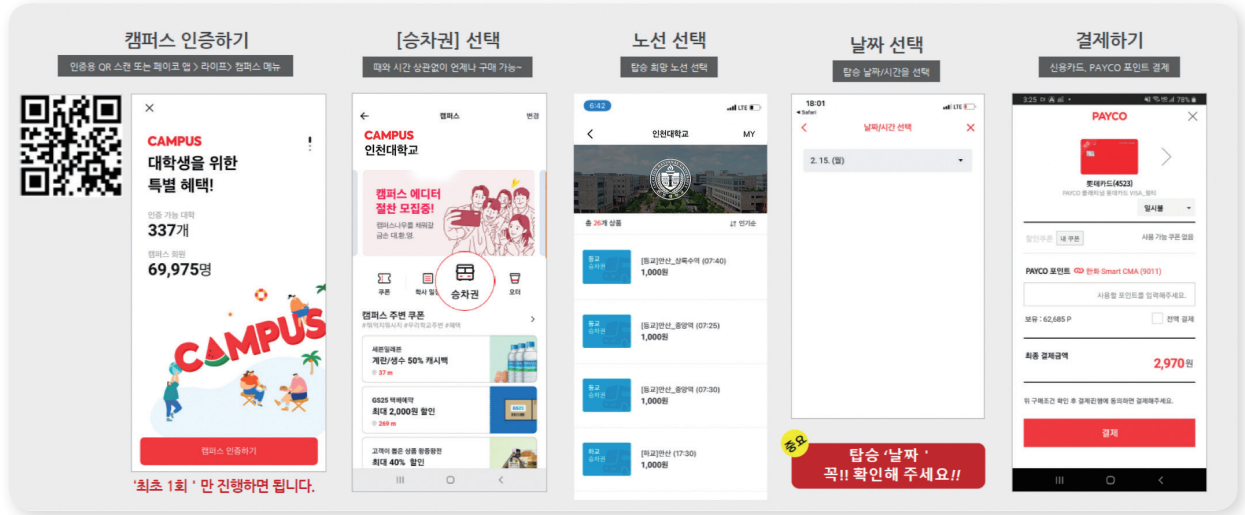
캠퍼스 인증하기

인증용 QR 스캔 또는 페이코 앱 > 라이프 > 캠퍼스 메뉴

×

CAMPUS

대학생을 위한 특별 혜택!

인증 가능 대학

337개

캠퍼스 회원

69,975명

CAMPUS

캠퍼스 인증하기

'최초 1회' 만 진행하면 됩니다.

[승차권] 선택

때와 시간 상관없이 언제나 구매 가능~

← 캠퍼스 변경

CAMPUS

인천대학교

캠퍼스 에디터 절찬 모집중!

캠퍼스나우를 채워갈 금손 대환영.

쿠폰 학사 일정 승차권 모아

캠퍼스 주변 쿠폰

세븐일레븐

계란/생수 50% 캐시백

37 m

GS25 택배예약

최대 2,000원 할인

269 m

고객이 뽑은 상품 동종행전

최대 40% 할인

노선 선택

탑승 희망 노선 선택

6:42

인천대학교 MY

총 26개 상품 인기순

등교 승차권 [등교]안산_상록수역 (07:40) 1,000원

등교 승차권 [등교]안산_중앙역 (07:25) 1,000원

등교 승차권 [등교]안산_중앙역 (07:30) 1,000원

하교 승차권 [하교]안산 (17:30) 1,000원

날짜 선택

탑승 날짜/시간을 선택

18:01

◀ Safari

날짜/시간 선택

2. 15. (월)

중요

탑승 '날짜' 꼭!! 확인해 주세요!!

결제하기

신용카드, PAYCO 포인트 결제

3:25 78%

PAYCO

롯데카드(4523)

PAYCO 롯데카드 VISA_법타

일시불

할인쿠폰 내 쿠폰 사용 가능 쿠폰 없음

PAYCO 포인트 한화 Smart CMA (9011)

사용할 포인트를 입력해주세요.

보유 : 62,685 P 전액 결제

최종 결제금액 2,970원

위 구매조건 확인 후 결제진행에 동의하며 결제해주세요.

결제